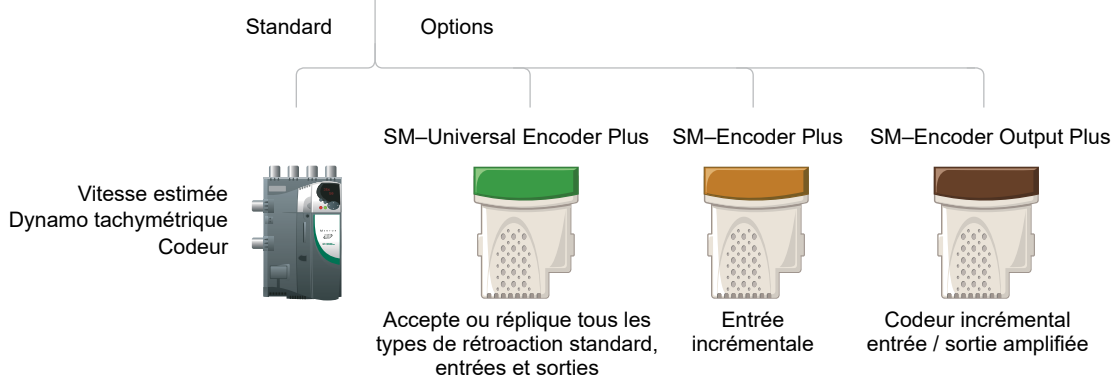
Standard

Options

SM–Universal Encoder Plus

SM–Encoder Plus

SM–Encoder Output Plus

Vitesse estimée
Dynamo tachymétrique
Codeur

Accepte ou réplique tous les types de rétroaction standard, entrées et sorties

Entrée incrémentale

Codeur incrémental entrée / sortie amplifiée